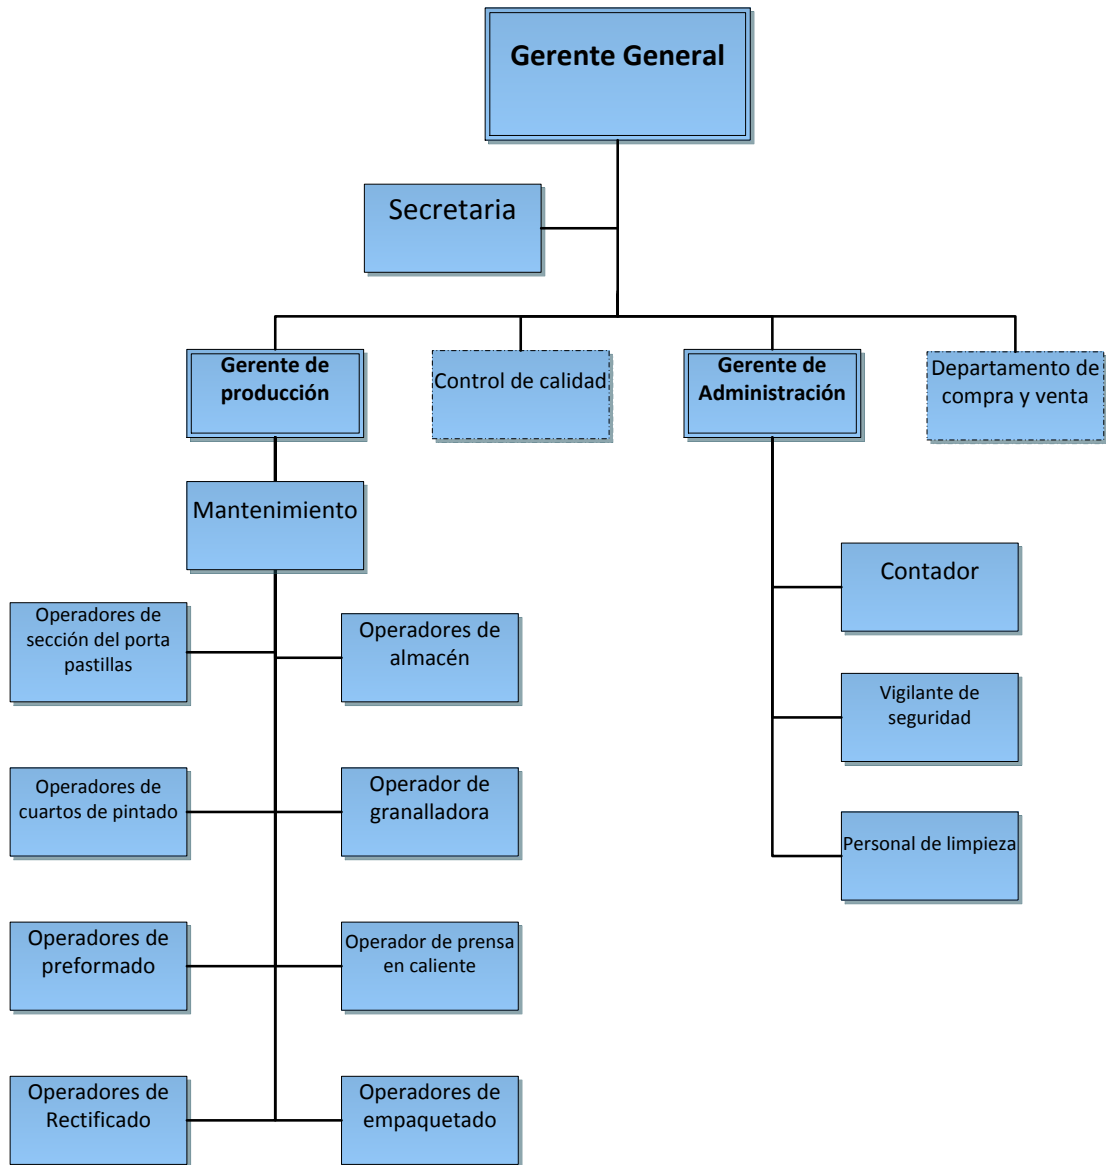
Gerente General

Secretaria

Gerente de producción

Control de calidad

Gerente de Administración

Departamento de compra y venta

Mantenimiento

Operadores de sección del porta pastillas

Operadores de almacén

Operadores de cuartos de pintado

Operador de granalladora

Operadores de preformado

Operador de prensa en caliente

Operadores de Rectificado

Operadores de empaquetado

Contador

Vigilante de seguridad

Personal de limpieza